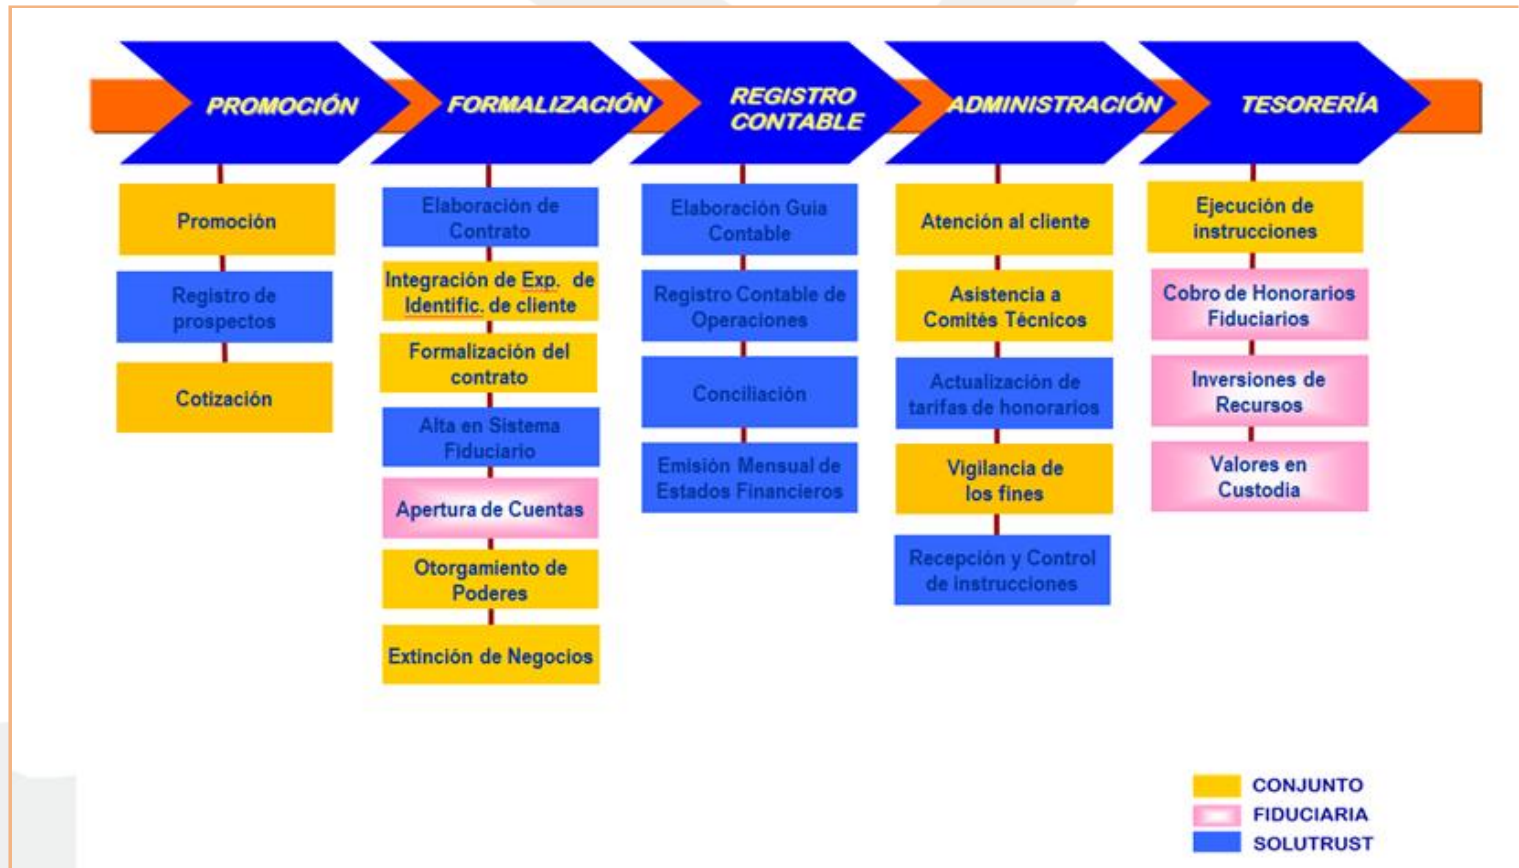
PROMOCIÓN

Promoción

Registro de prospectos

Cotización

FORMALIZACIÓN

Elaboración de Contrato

Integración de Exp. de Identific. de cliente

Formalización del contrato

Alta en Sistema Fiduciario

Apertura de Cuentas

Otorgamiento de Poderes

Extinción de Negocios

REGISTRO CONTABLE

Elaboración Guía Contable

Registro Contable de Operaciones

Conciliación

Emisión Mensual de Estados Financieros

ADMINISTRACIÓN

Atención al cliente

Asistencia a Comités Técnicos

Actualización de tarifas de honorarios

Vigilancia de los fines

Recepción y Control de instrucciones

TESORERÍA

Ejecución de instrucciones

Cobro de Honorarios Fiduciarios

Inversiones de Recursos

Valores en Custodia

CONJUNTO
FIDUCIARIA
SOLUTRUST